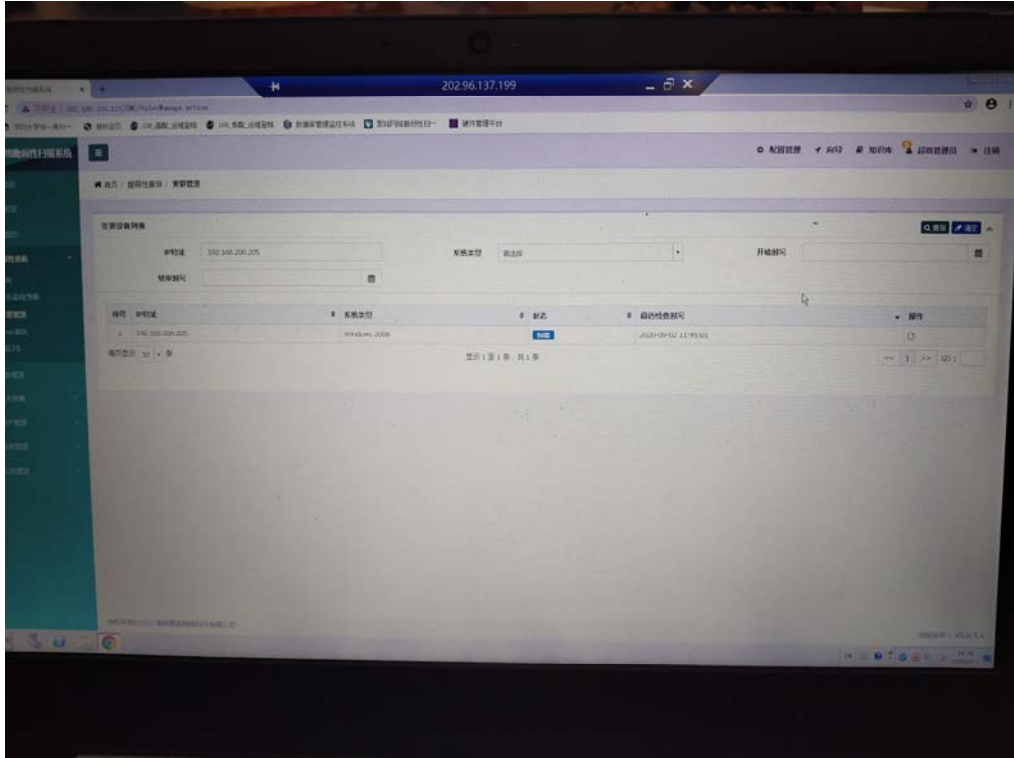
202.96.137.199

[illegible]

IP地址 192.168.200.205
系统类型 请选择
开始时间
结束时间

| 序号 | IP地址 | 系统类型 | 状态 | 最近检查时间 | 操作 |
|---|---|---|---|---|---|
| 1 | 192.168.200.205 | Windows 2008 | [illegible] | 2023-09-02 11:45:01 | |

每页显示 10 条
显示 1 至 1 条，共 1 条
<< 1 >> GO